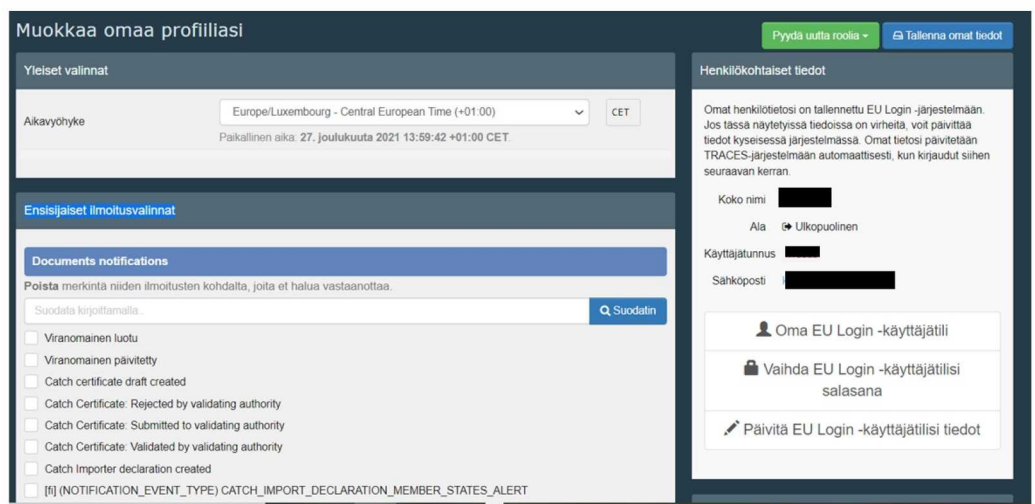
Muokkaa omaa profiiliasi

Pyydä uutta roolia ▾

Tallenna omat tiedot

Yleiset valinnat

Aikavyöhyke

Europe/Luxembourg - Central European Time (+01:00)

CET

Paikallinen aika: 27. joulukuuta 2021 13:59:42 +01:00 CET.

Ensisijaiset ilmoitusvalinnat

Documents notifications

Poista merkintä niiden ilmoitusten kohdalta, joita et halua vastaanottaa.

Suodata kirjoittamalla...

Suodatin

Viranomainen luotu

Viranomainen päivitetty

Catch certificate draft created

Catch Certificate: Rejected by validating authority

Catch Certificate: Submitted to validating authority

Catch Certificate: Validated by validating authority

Catch Importer declaration created

[fi] (NOTIFICATION_EVENT_TYPE) CATCH_IMPORT_DECLARATION_MEMBER_STATES_ALERT

Henkilökohtaiset tiedot

Omat henkilötietosi on tallennettu EU Login -järjestelmään. Jos tässä näytetyissä tiedoissa on virheitä, voit päivittää tiedot kyseisessä järjestelmässä. Omat tietosi päivitetään TRACES-järjestelmään automaattisesti, kun kirjaudut siihen seuraavan kerran.

Koko nimi

Ala Ulkopuolinen

Käyttäjätunnus

Sähköposti

Oma EU Login -käyttäjätili

Vaihda EU Login -käyttäjätilisi salasana

Päivitä EU Login -käyttäjätilisi tiedot